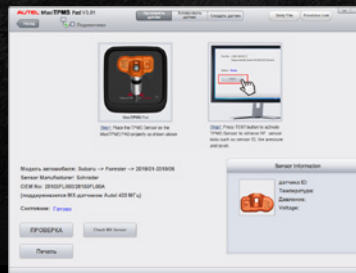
AUTEL MaxiTPMS Pad V1.01

Подключено

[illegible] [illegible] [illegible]

Save File Function List

Step1: Place the TPMS Sensor on the MaxiTPMS PAD properly as shown above.

Step2: Press 'TEST' button to activate TPMS Sensor as shown. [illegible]

Модель автомобиля: Subaru -> Forester -> 2018/01-2019/06
Sensor Manufacturer: Schrader
OEM No: 28103FL00E/28103FL00A
(поддерживается MX-датчики Autel 433 МГц)

Состояние: Готово

ПРОВЕРКА

Check MX-Sensor

Печать

Sensor Information

датчика ID:
Температура:
Давление:
Voltage: